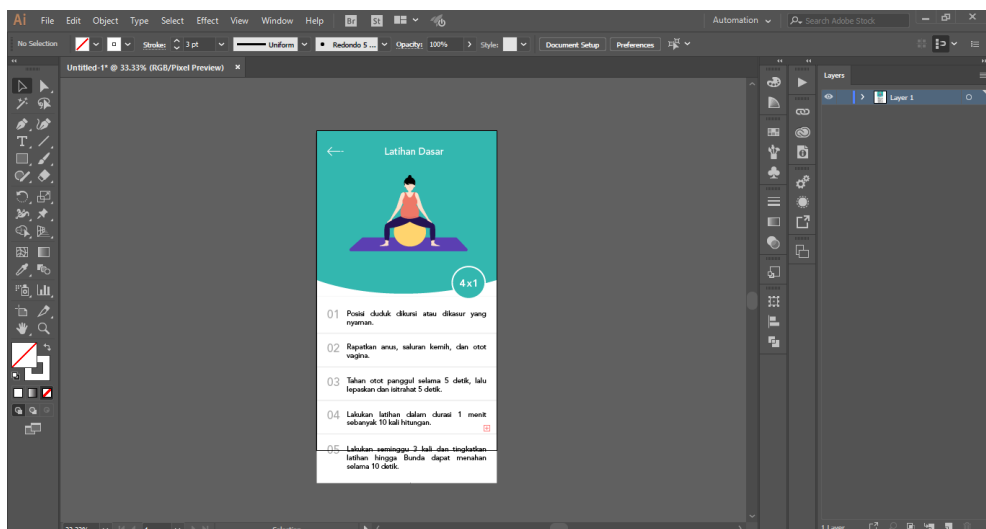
Ai File Edit Object Type Select Effect View Window Help Br St

Automation Search Adobe Stock

No Selection Stroke: 3 pt Uniform Redondo 5 ... Opacity: 100% Style: Document Setup Preferences

Untitled-1* @ 33.33% (RGB/Preview) ×

Layers

Layer 1

Latihan Dasar

4x1

01 Posisi duduk dikursi atau dikasur yang nyaman.

02 Rapatkan anus, saluran kemih, dan otot vagina.

03 Tahan otot panggul selama 5 detik, lalu lepaskan dan istirahat 5 detik.

04 Lakukan latihan dalam durasi 1 menit sebanyak 10 kali hitungan.

05 Lakukan seminggu 3 kali dan tingkatkan latihan hingga Bunda dapat menahan selama 10 detik.

33.33%

1 Layer